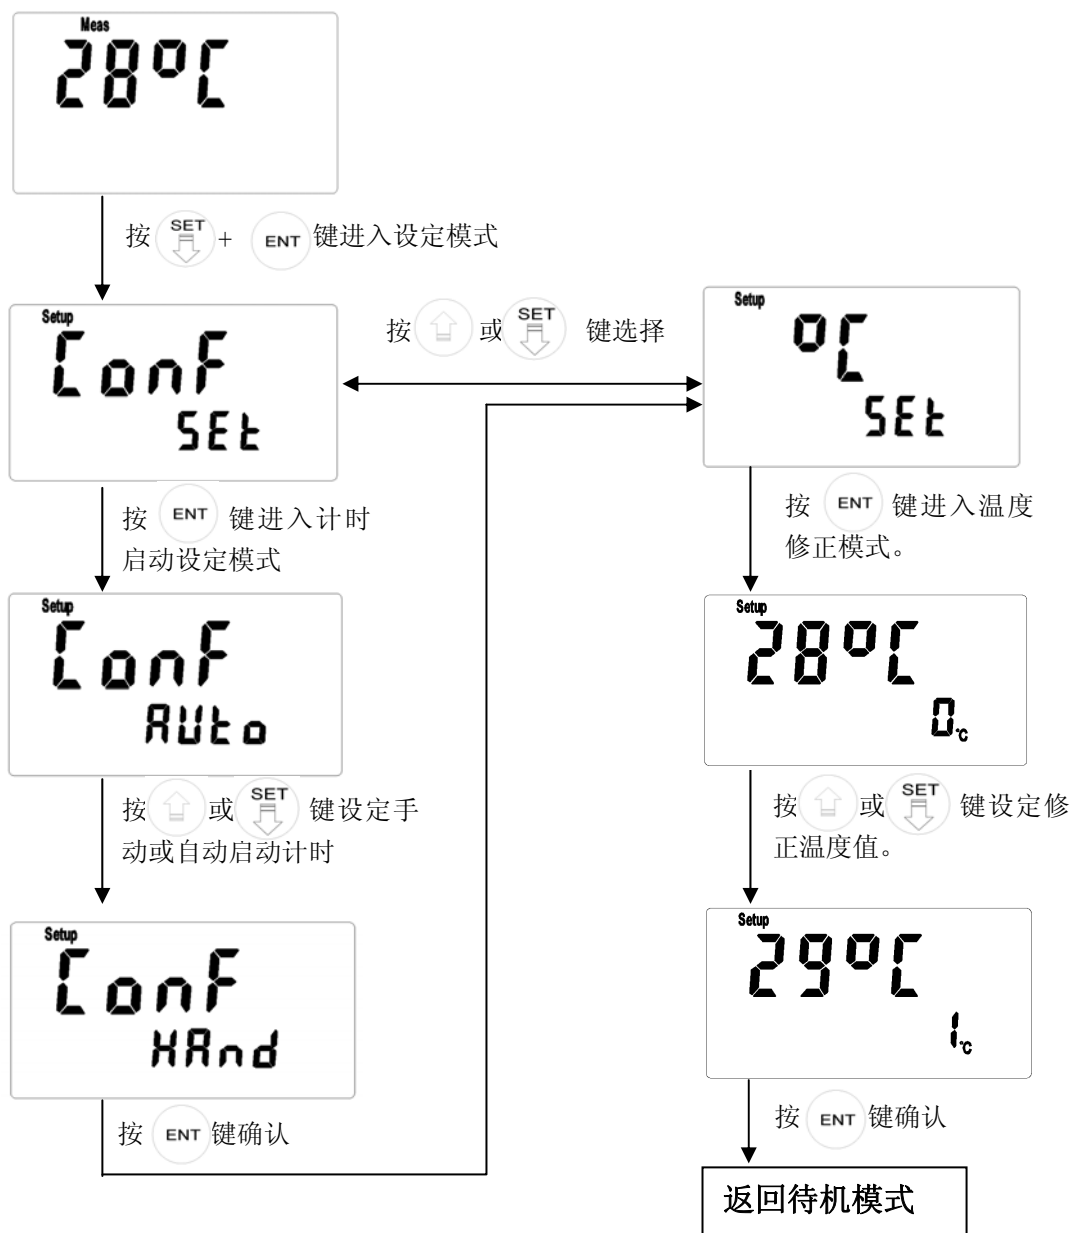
Meas
28°C

按 SET + ENT 键进入设定模式

Setup
ConF
SEt

按 ENT 键进入计时启动设定模式

Setup
ConF
AUto

按 或 SET 键设定手动或自动启动计时

Setup
ConF
HAnd

按 ENT 键确认

按 或 SET 键选择

Setup
oC
SEt

按 ENT 键进入温度修正模式。

Setup
28°C
0°C

按 或 SET 键设定修正温度值。

Setup
29°C
1°C

按 ENT 键确认

返回待机模式